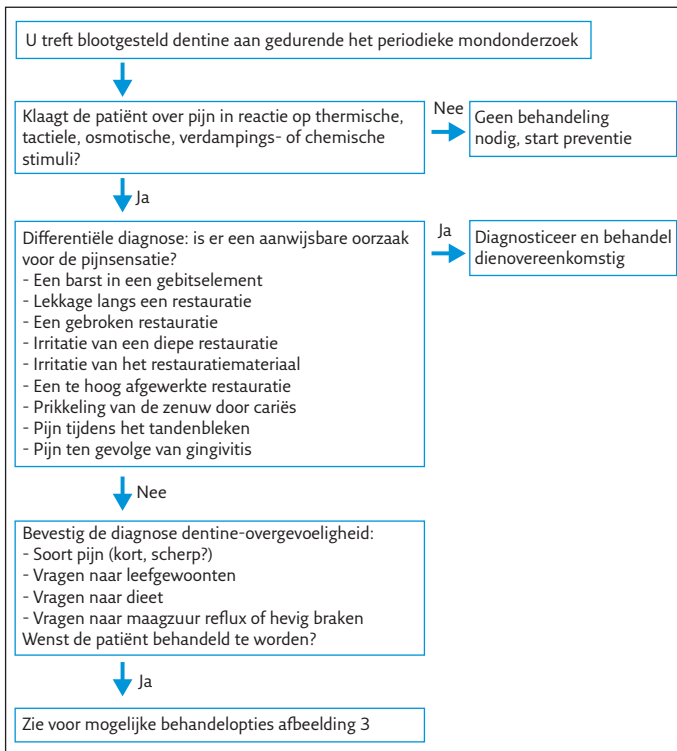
U treft blootgesteld dentine aan gedurende het periodieke mondonderzoek

Klaagt de patiënt over pijn in reactie op thermische, tactiele, osmotische, verdampings- of chemische stimuli?

Nee

Geen behandeling nodig, start preventie

Ja

Differentiële diagnose: is er een aanwijsbare oorzaak voor de pijnsensatie?
- Een barst in een gebitselement
- Lekkage langs een restauratie
- Een gebroken restauratie
- Irritatie van een diepe restauratie
- Irritatie van het restauratiemateriaal
- Een te hoog afgewerkte restauratie
- Prikkeling van de zenuw door cariës
- Pijn tijdens het tandenbleken
- Pijn ten gevolge van gingivitis

Ja

Diagnosticeer en behandel dienovereenkomstig

Nee

Bevestig de diagnose dentine-overgevoeligheid:
- Soort pijn (kort, scherp?)
- Vragen naar leefgewoonten
- Vragen naar dieet
- Vragen naar maagzuur reflux of hevig braken
Wenst de patiënt behandeld te worden?

Ja

Zie voor mogelijke behandelopties afbeelding 3